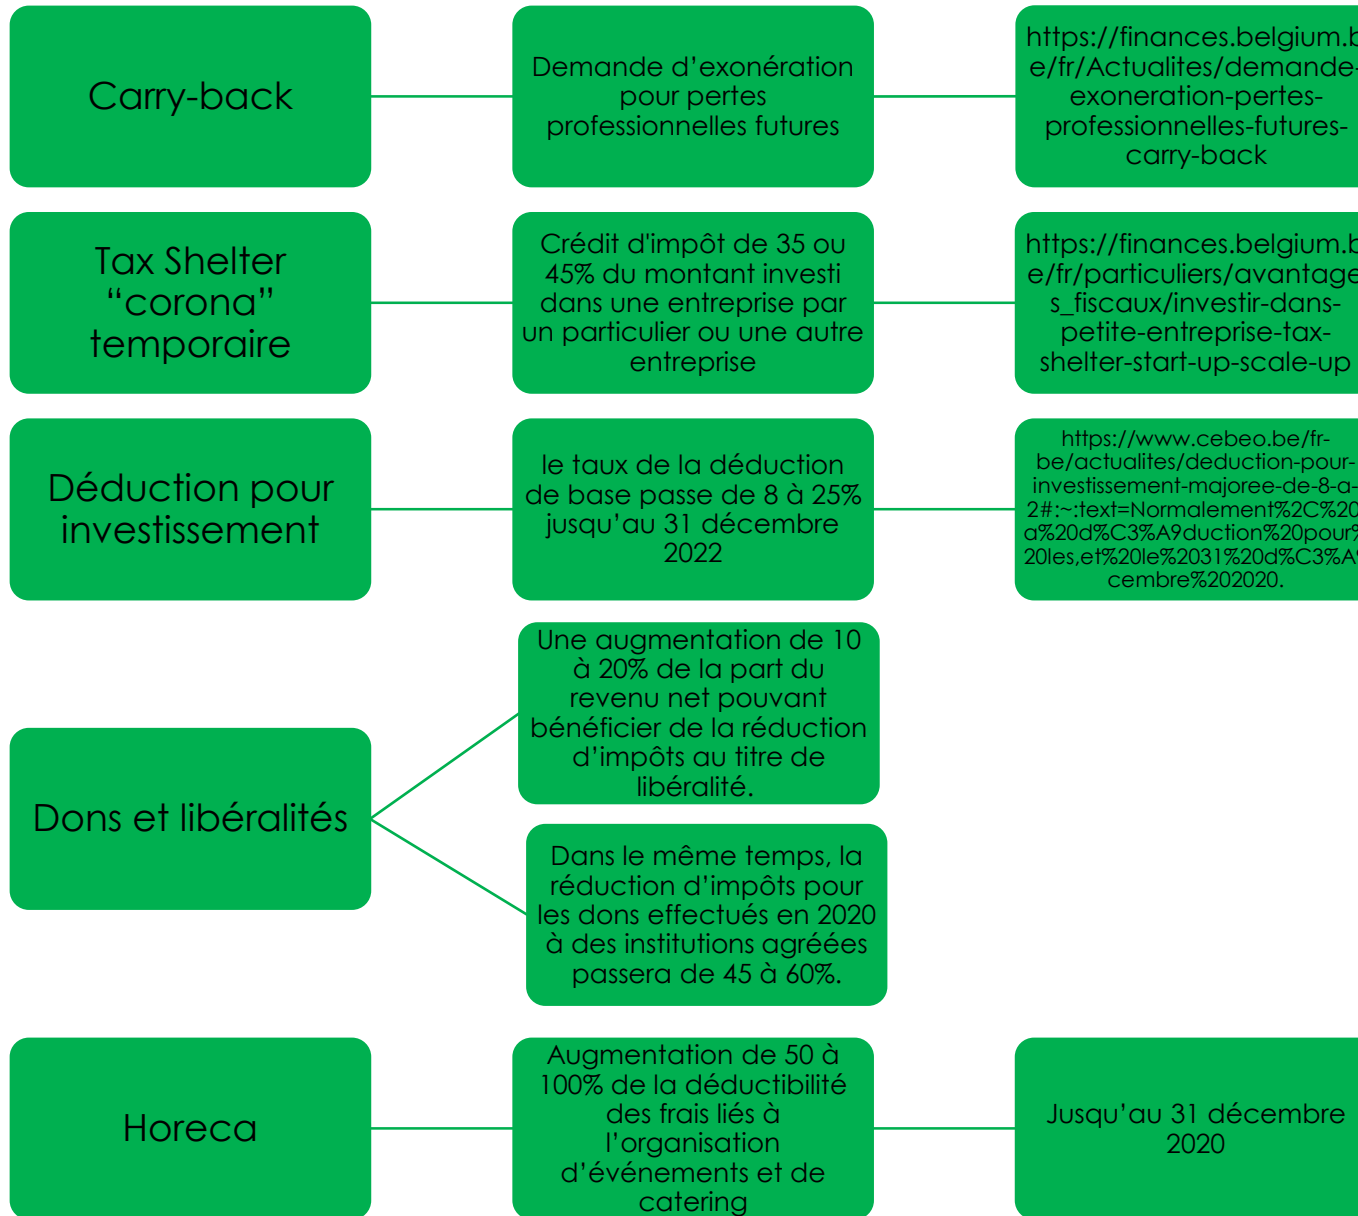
Carry-back

Demande d’exonération pour pertes professionnelles futures

https://finances.belgium.b e/fr/Actualites/demande- exoneration-pertes- professionnelles-futures- carry-back

Tax Shelter “corona” temporaire

Crédit d'impôt de 35 ou 45% du montant investi dans une entreprise par un particulier ou une autre entreprise

https://finances.belgium.b e/fr/particuliers/avantage s_fiscaux/investir-dans- petite-entreprise-tax- shelter-start-up-scale-up

Déduction pour investissement

le taux de la déduction de base passe de 8 à 25% jusqu’au 31 décembre 2022

https://www.cebeo.be/fr- be/actualites/deduction-pour- investissement-majoree-de-8-a- 2#:~:text=Normalement%2C%20 a%20d%C3%A9duction%20pour% 20les,et%20le%2031%20d%C3%A9 cembre%202020.

Dons et libéralités

Une augmentation de 10 à 20% de la part du revenu net pouvant bénéficier de la réduction d’impôts au titre de libéralité.

Dans le même temps, la réduction d’impôts pour les dons effectués en 2020 à des institutions agréées passera de 45 à 60%.

Horeca

Augmentation de 50 à 100% de la déductibilité des frais liés à l’organisation d’événements et de catering

Jusqu’au 31 décembre 2020